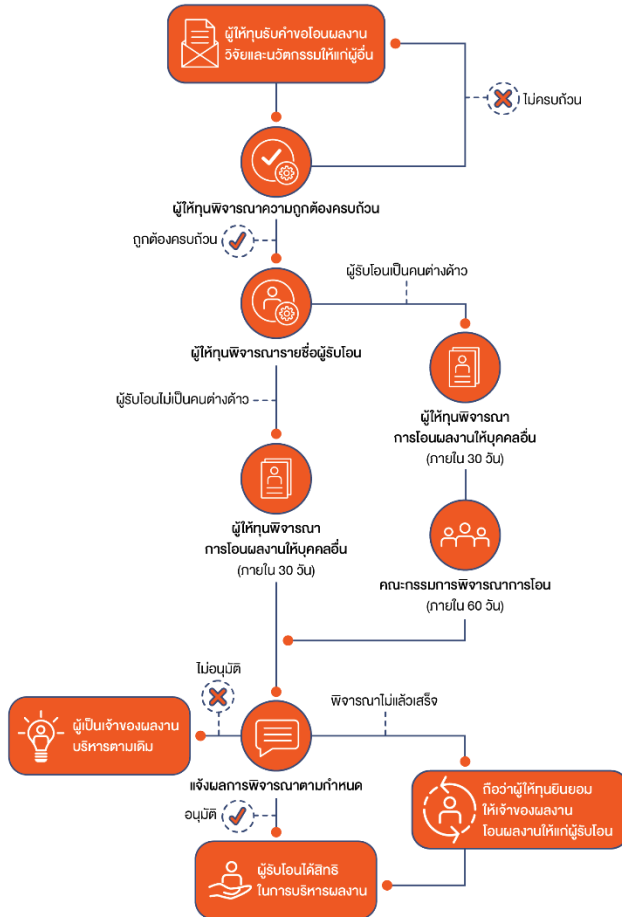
ผู้ให้ทุนรับคำขอโอนผลงานวิจัยและนวัตกรรมให้แก่ผู้อื่น

ไม่ครบถ้วน

ผู้ให้ทุนพิจารณาความถูกต้องครบถ้วน

ถูกต้องครบถ้วน

ผู้รับโอนเป็นคนต่างด้าว

ผู้ให้ทุนพิจารณารายชื่อผู้รับโอน

ผู้รับโอนไม่เป็นคนต่างด้าว

ผู้ให้ทุนพิจารณาการโอนผลงานให้บุคคลอื่น (ภายใน 30 วัน)

ผู้ให้ทุนพิจารณาการโอนผลงานให้บุคคลอื่น (ภายใน 30 วัน)

คณะกรรมการพิจารณาการโอน (ภายใน 60 วัน)

ไม่อนุมัติ

พิจารณาไม่แล้วเสร็จ

ผู้เป็นเจ้าของผลงานบริหารตามเดิม

แจ้งผลการพิจารณาตามกำหนด

ถือว่าผู้ให้ทุนยินยอมให้เจ้าของผลงานโอนผลงานให้แก่ผู้รับโอน

อนุมัติ

ผู้รับโอนได้สิทธิในการบริหารผลงาน